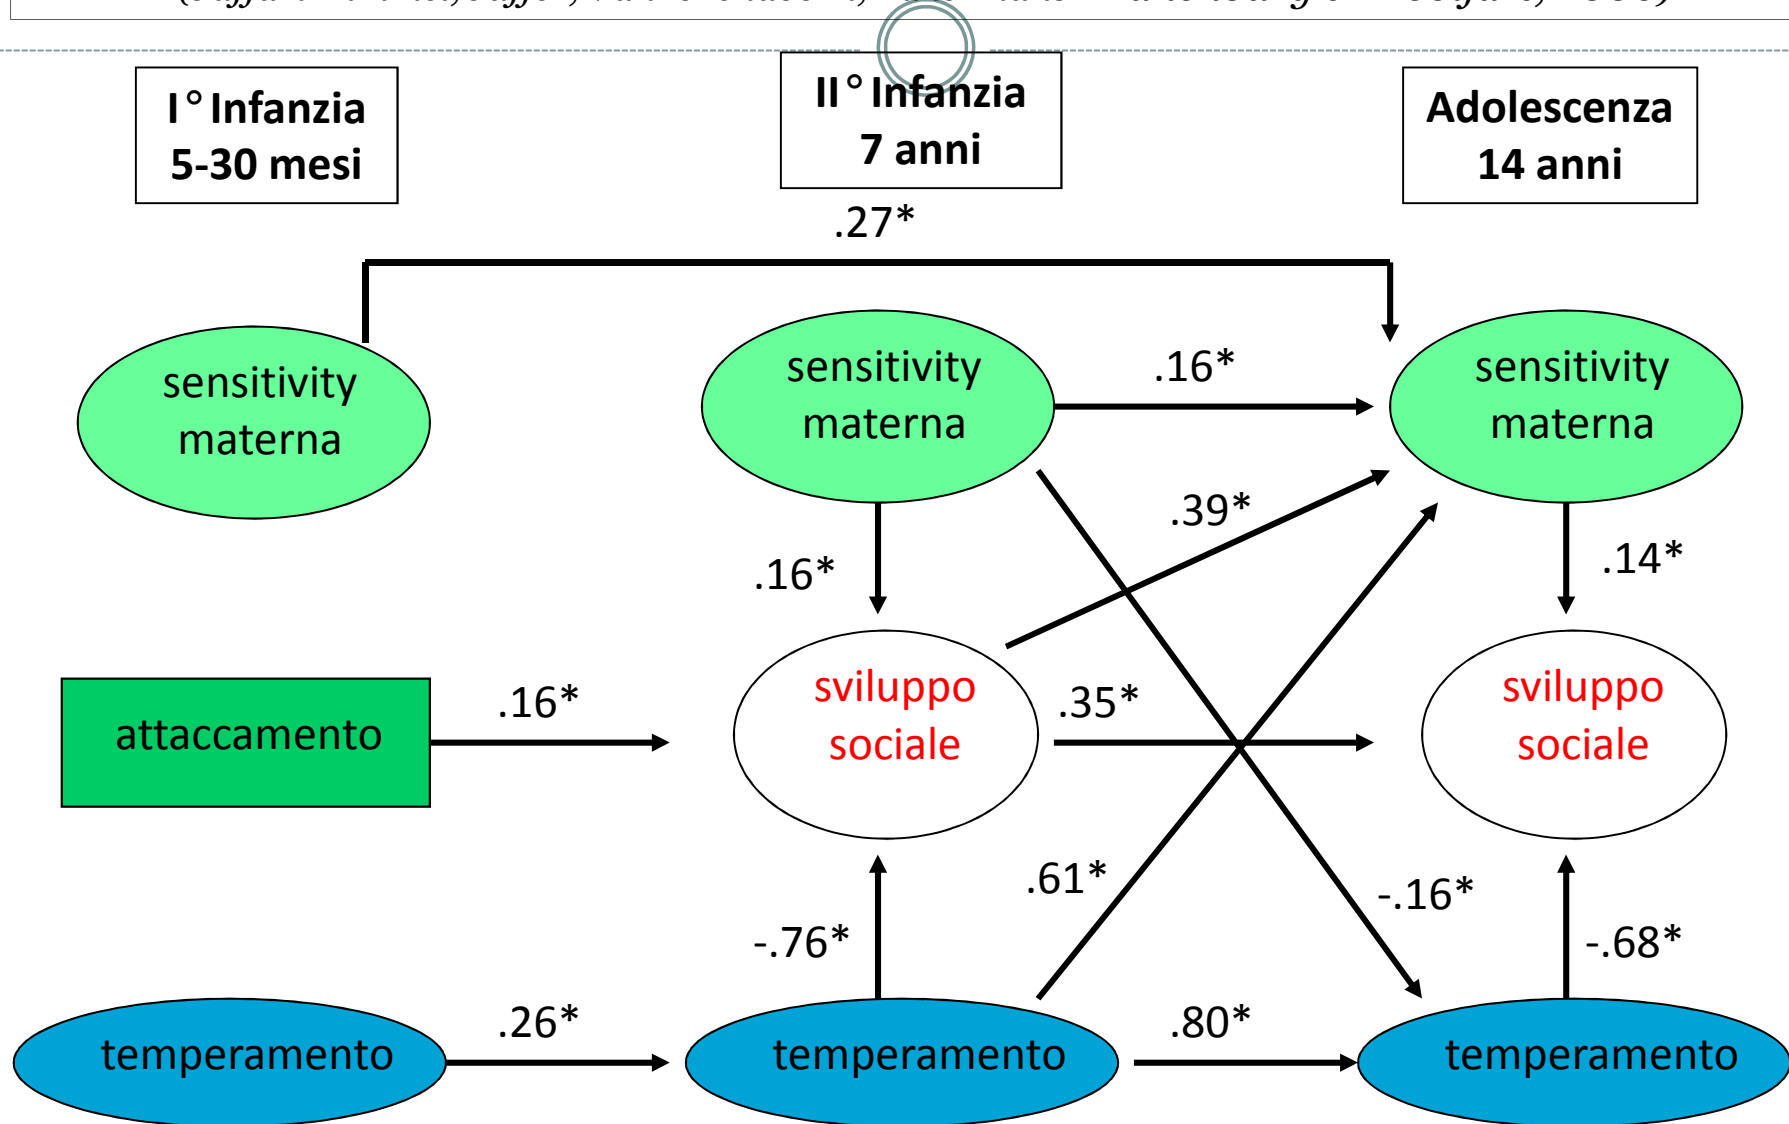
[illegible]

I° Infanzia
5-30 mesi

II° Infanzia
7 anni

Adolescenza
14 anni

.27*

sensitivity materna

sensitivity materna

.16*

sensitivity materna

.39*

.16*

.14*

attaccamento

.16*

sviluppo sociale

.35*

sviluppo sociale

.61*

-.16*

-.76*

-.68*

temperamento

.26*

temperamento

.80*

temperamento